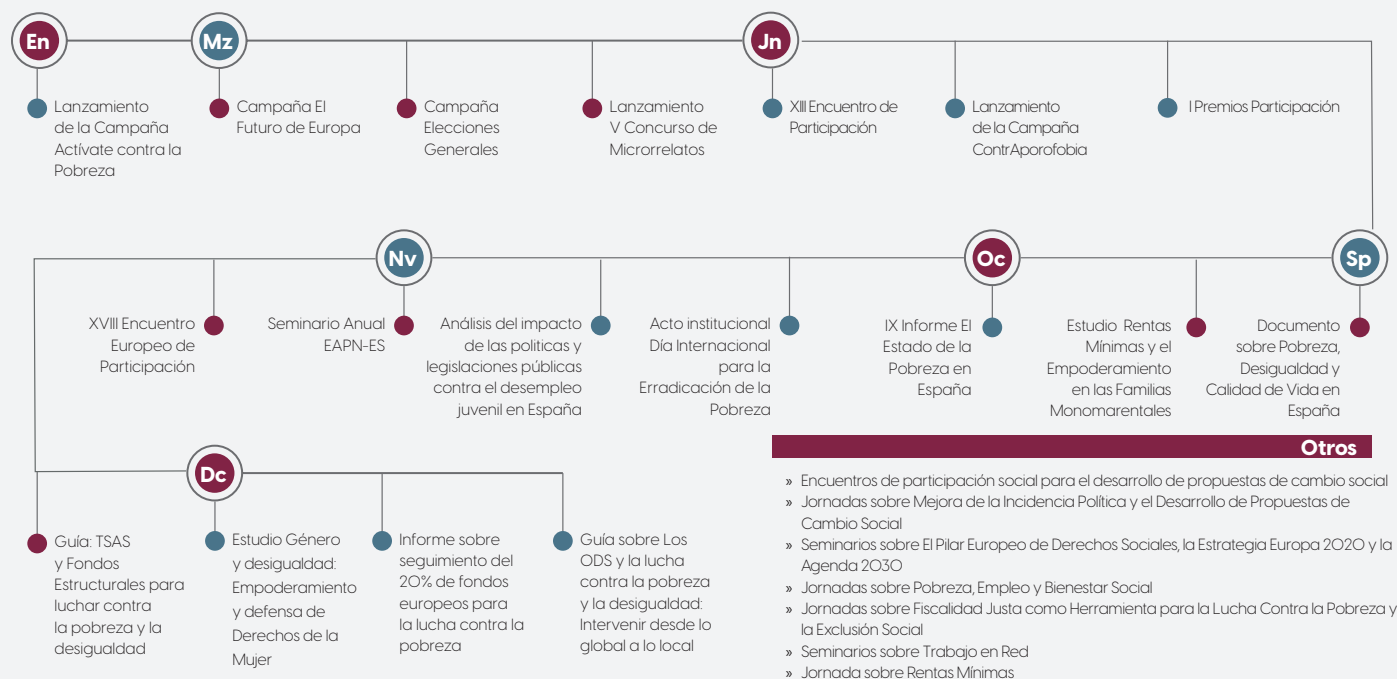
En

Mz

Jn

Lanzamiento de la Campaña Actívate contra la Pobreza

Campaña El Futuro de Europa

Campaña Elecciones Generales

Lanzamiento V Concurso de Microrrelatos

XIII Encuentro de Participación

Lanzamiento de la Campaña ContrAporofobia

I Premios Participación

Nv

Oc

Sp

XVIII Encuentro Europeo de Participación

Seminario Anual EAPN-ES

Análisis del impacto de las políticas y legislaciones públicas contra el desempleo juvenil en España

Acto institucional Día Internacional para la Erradicación de la Pobreza

IX Informe El Estado de la Pobreza en España

Estudio Rentas Mínimas y el Empoderamiento en las Familias Monomarentales

Documento sobre Pobreza, Desigualdad y Calidad de Vida en España

Dc

Guía: TSAS y Fondos Estructurales para luchar contra la pobreza y la desigualdad

Estudio Género y desigualdad: Empoderamiento y defensa de Derechos de la Mujer

Informe sobre seguimiento del 20% de fondos europeos para la lucha contra la pobreza

Guía sobre Los ODS y la lucha contra la pobreza y la desigualdad: Intervenir desde lo global a lo local

Otros

» Encuentros de participación social para el desarrollo de propuestas de cambio social
» Jornadas sobre Mejora de la Incidencia Política y el Desarrollo de Propuestas de Cambio Social
» Seminarios sobre El Pilar Europeo de Derechos Sociales, la Estrategia Europa 2020 y la Agenda 2030
» Jornadas sobre Pobreza, Empleo y Bienestar Social
» Jornadas sobre Fiscalidad Justa como Herramienta para la Lucha Contra la Pobreza y la Exclusión Social
» Seminarios sobre Trabajo en Red
» Jornada sobre Rentas Mínimas